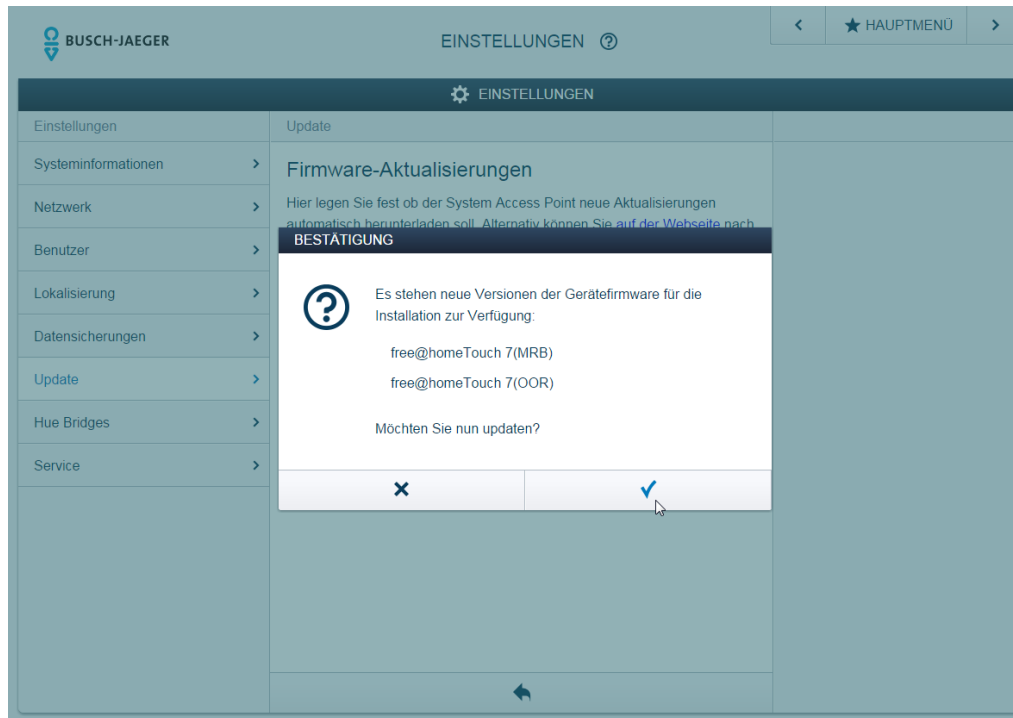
BUSCH-JAEGER

EINSTELLUNGEN ?

HAUPTMENÜ

EINSTELLUNGEN

Einstellungen

Systeminformationen

Netzwerk

Benutzer

Lokalisierung

Datensicherungen

Update

Hue Bridges

Service

Update

Firmware-Aktualisierungen

Hier legen Sie fest ob der System Access Point neue Aktualisierungen automatisch herunterladen soll. Alternativ können Sie auf der Webseite nach

BESTÄTIGUNG

Es stehen neue Versionen der Gerätefirmware für die Installation zur Verfügung:

free@homeTouch 7(MRB)

free@homeTouch 7(OOR)

Möchten Sie nun updaten?

✕

✓